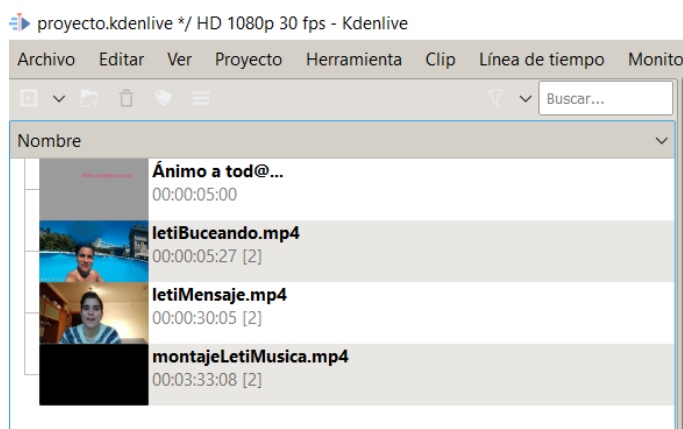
proyecto.kdenlive */ HD 1080p 30 fps - Kdenlive

Archivo Editar Ver Proyecto Herramienta Clip Línea de tiempo Monito

Buscar...

Nombre

Ánimo a tod@...
00:00:05:00

letiBuceando.mp4
00:00:05:27 [2]

letiMensaje.mp4
00:00:30:05 [2]

montajeLetiMusica.mp4
00:03:33:08 [2]